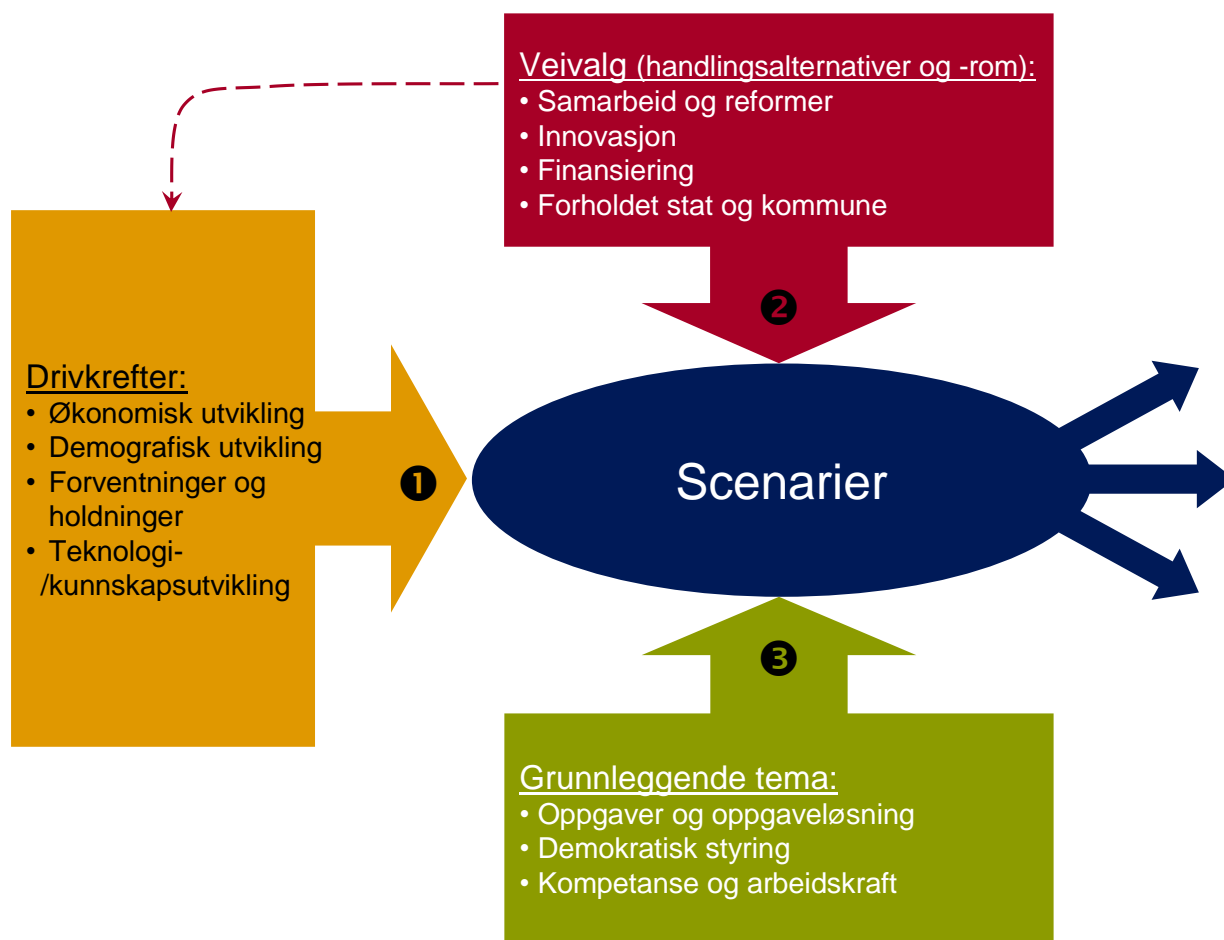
Veivalg (handlingsalternativer og -rom):
• Samarbeid og reformer
• Innovasjon
• Finansiering
• Forholdet stat og kommune

❷

Drivkrefter:
• Økonomisk utvikling
• Demografisk utvikling
• Forventninger og holdninger
• Teknologi- /kunnskapsutvikling

❶

Scenarier

❸

Grunnleggende tema:
• Oppgaver og oppgaveløsning
• Demokratisk styring
• Kompetanse og arbeidskraft